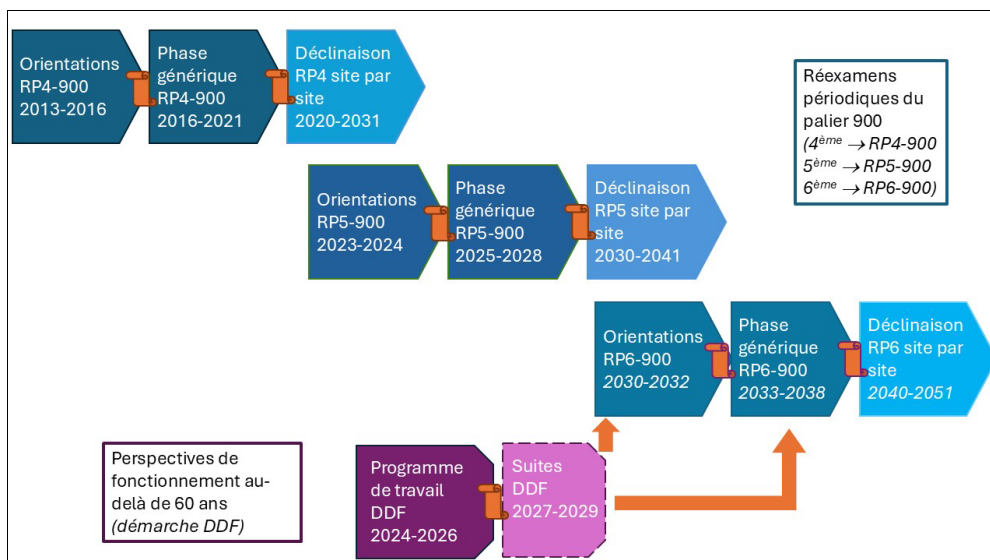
Orientations RP4-900 2013-2016

Phase générique RP4-900 2016-2021

Déclinaison RP4 site par site 2020-2031

Réexamens périodiques du palier 900 *($4^{ème} \rightarrow$ RP4-900 $5^{ème} \rightarrow$ RP5-900 $6^{ème} \rightarrow$ RP6-900)*

Orientations RP5-900 2023-2024

Phase générique RP5-900 2025-2028

Déclinaison RP5 site par site 2030-2041

Orientations RP6-900 *2030-2032*

Phase générique RP6-900 *2033-2038*

Déclinaison RP6 site par site *2040-2051*

Perspectives de fonctionnement au-delà de 60 ans *(démarche DDF)*

Programme de travail DDF 2024-2026

Suites DDF 2027-2029